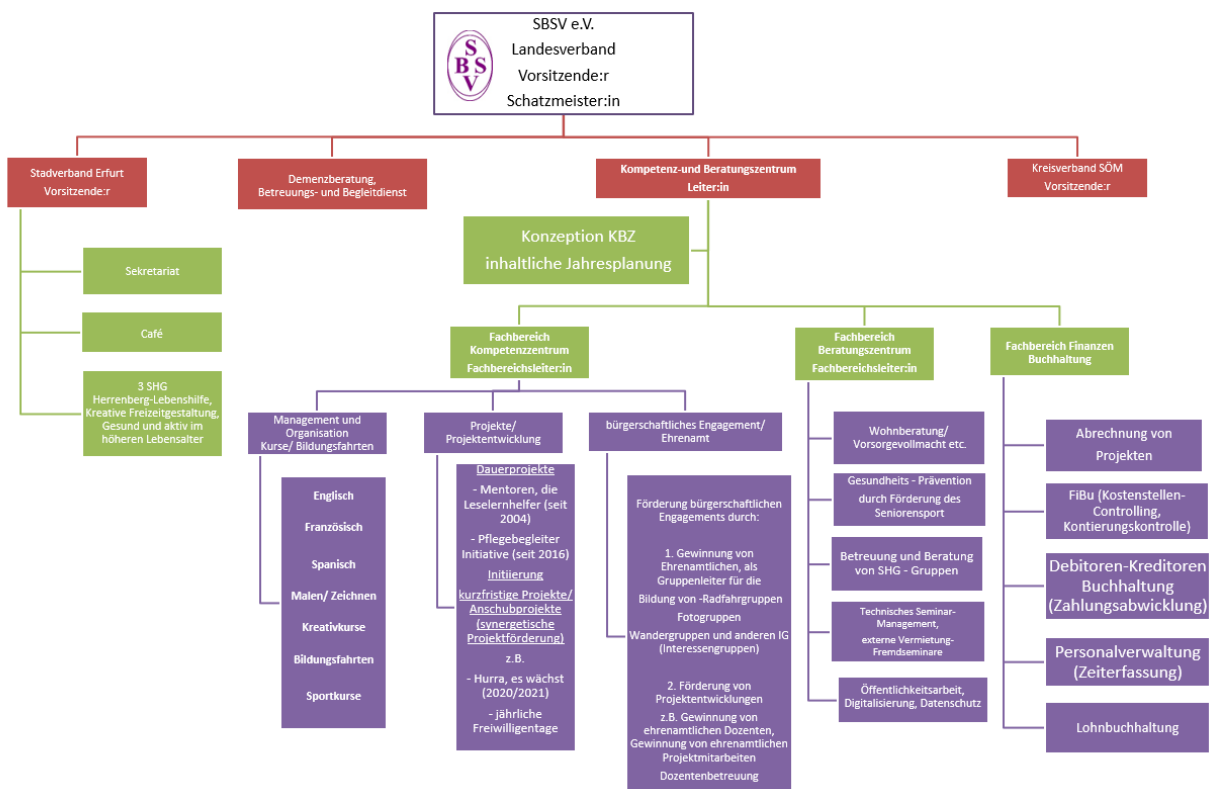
SBSV e.V.
Landesverband
Vorsitzende:r
Schatzmeister:in

SBSV

Stadverband Erfurt
Vorsitzende:r

Demenzberatung, Betreuungs- und Begleitdienst

Kompetenz-und Beratungszentrum
Leiter:in

Kreisverband SÖM
Vorsitzende:r

Sekretariat

Café

3 SHG
Herrenberg-Lebenshilfe, Kreative Freizeitgestaltung, Gesund und aktiv im höheren Lebensalter

Konzeption KBZ
inhaltliche Jahresplanung

Fachbereich Kompetenzzentrum
Fachbereichsleiter:in

Fachbereich Beratungszentrum
Fachbereichsleiter:in

Fachbereich Finanzen Buchhaltung

Management und Organisation
Kurse/ Bildungsfahrten

Projekte/ Projektentwicklung

bürgerschaftliches Engagement/ Ehrenamt

Englisch
Französisch
Spanisch
Malen/ Zeichnen
Kreativkurse
Bildungsfahrten
Sportkurse

Dauerprojekte
- Mentoren, die Leselernhelfer (seit 2004)
- Pflegebegleiter Initiative (seit 2016)
Initiierung
kurzfristige Projekte/ Anschubprojekte (synergetische Projektförderung)
z.B.
- Hurra, es wächst (2020/2021)
- jährliche Freiwilligentage

Förderung bürgerschaftlichen Engagements durch:

1. Gewinnung von Ehrenamtlichen, als Gruppenleiter für die
Bildung von -Radfahrgruppen
Fotogruppen
Wandergruppen und anderen IG (Interessengruppen)

2. Förderung von Projektentwicklungen
z.B. Gewinnung von ehrenamtlichen Dozenten, Gewinnung von ehrenamtlichen Projektmitarbeiten
Dozentenbetreuung

Wohnberatung/ Vorsorgevollmacht etc.

Gesundheits - Prävention durch Förderung des Seniorensport

Betreuung und Beratung von SHG - Gruppen

Technisches Seminar-Management,
externe Vermietung-Fremdseminare

Öffentlichkeitsarbeit, Digitalisierung, Datenschutz

Abrechnung von Projekten

FiBu (Kostenstellen-Controlling, Kontierungskontrolle)

Debitoren-Kreditoren Buchhaltung (Zahlungsabwicklung)

Personalverwaltung (Zeiterfassung)

Lohnbuchhaltung